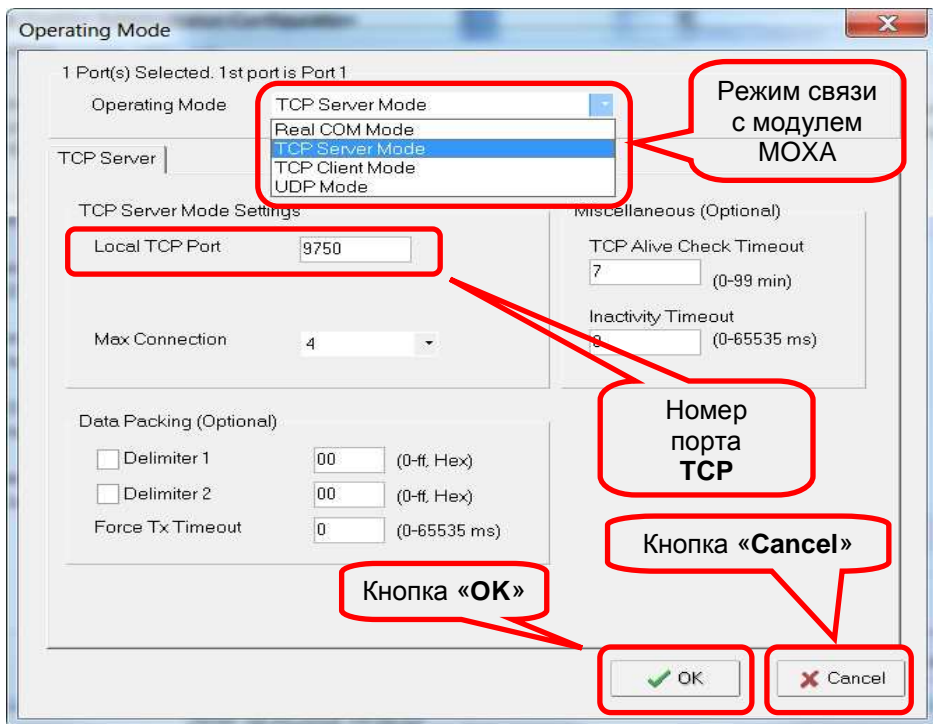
Operating Mode

1 Port(s) Selected. 1st port is Port 1

Operating Mode TCP Server Mode

Real COM Mode
TCP Server Mode
TCP Client Mode
UDP Mode

Режим связи с модулем MOXA

TCP Server

TCP Server Mode Settings

Local TCP Port 9750

Max Connection 4

Miscellaneous (Optional)

TCP Alive Check Timeout 7 (0-99 min)

Inactivity Timeout 0 (0-65535 ms)

Номер порта TCP

Data Packing (Optional)

Delimiter 1 00 (0-ff, Hex)

Delimiter 2 00 (0-ff, Hex)

Force Tx Timeout 0 (0-65535 ms)

Кнопка «Cancel»

Кнопка «OK»

OK

Cancel